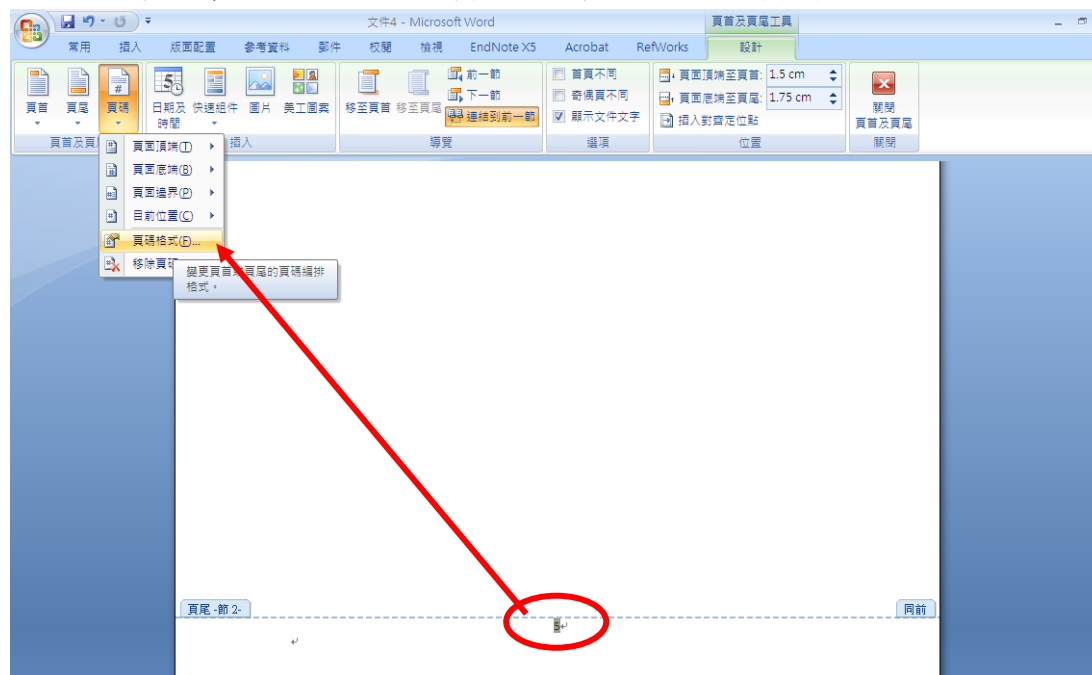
文件4 - Microsoft Word

頁首及頁尾工具

常用 插入 版面配置 參考資料 郵件 校閱 檢視 EndNote X5 Acrobat RefWorks 設計

頁首 頁尾 頁碼

頁首及頁

日期及時間 快速組件 圖片 美工圖案

插入

移至頁首 移至頁尾 前一節 下一節 連結到前一節

導覽

首頁不同
奇偶頁不同
顯示文件文字

選項

頁面頂端至頁首: 1.5 cm
頁面底端至頁尾: 1.75 cm
插入對齊定位點

位置

關閉頁首及頁尾

關閉

頁面頂端(T)
頁面底端(B)
頁面邊界(P)
目前位置(C)
頁碼格式(F)...
移除頁碼

變更頁首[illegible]頁尾的頁碼編排格式。

頁尾 -節 2-

5

同前